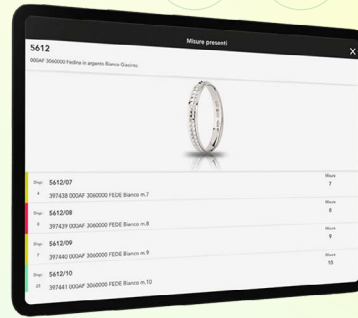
Misure presenti

S612

000AF 3060000 Fedina in argento Bianco Giacinto

Dispo 4 S612/07

397438 000AF 3060000 FEDE Bianco m.7

Misura 7

Dispo 5 S612/08

397439 000AF 3060000 FEDE Bianco m.8

Misura 8

Dispo 7 S612/09

397440 000AF 3060000 FEDE Bianco m.9

Misura 9

Dispo 23 S612/10

397441 000AF 3060000 FEDE Bianco m.10

Misura 10